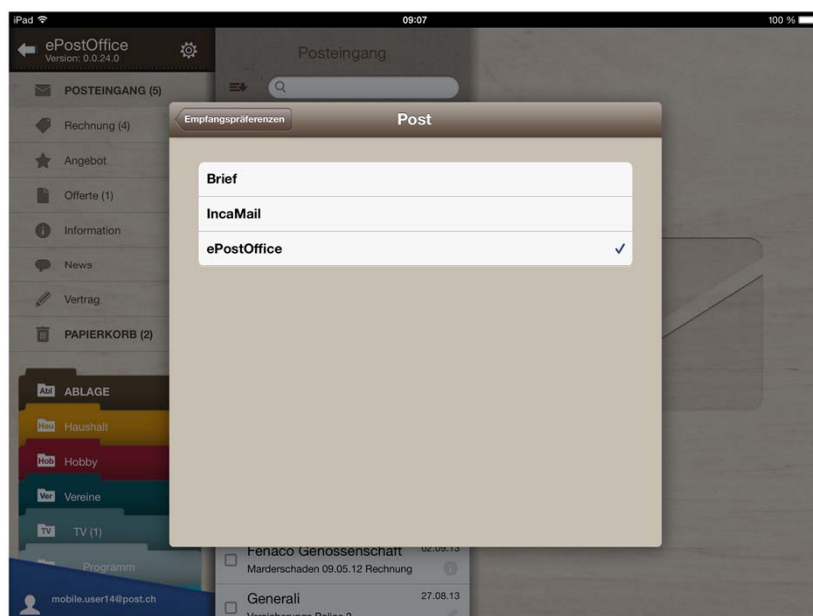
iPad
09:07
100 %

ePostOffice
Version: 0.0.24.0

Posteingang

POSTEINGANG (5)
Rechnung (4)
Angebot
Offerte (1)
Information
News
Vertrag
PAPIERKORB (2)

Abl ABLAGE
Hau Haushalt
Hob Hobby
Ver Vereine
TV TV (1)
Programm

mobile.user14@post.ch

Empfangspräferenzen
Post

Brief
IncaMail
ePostOffice ✓

Fenaco Genossenschaft 02.09.13
Marderschaden 09.05.12 Rechnung

Generali 27.08.13
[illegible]